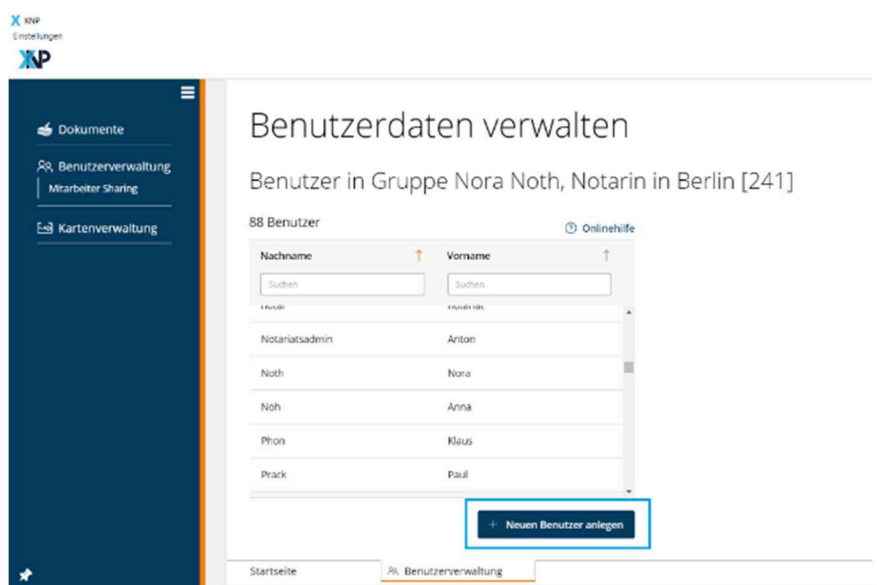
X XNP
Einstellungen
XNP

Dokumente
Benutzerverwaltung
Mitarbeiter Sharing
Kartenverwaltung

Benutzerdaten verwalten

Benutzer in Gruppe Nora Noth, Notarin in Berlin [241]

88 Benutzer
Onlinehilfe

| Nachname | Vorname |
|---|---|
| Suchen | Suchen |
| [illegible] | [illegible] |
| Notariatsadmin | Anton |
| Noth | Nora |
| Noh | Anna |
| Phon | Klaus |
| Prack | Paul |

+ Neuen Benutzer anlegen

Startseite
Benutzerverwaltung